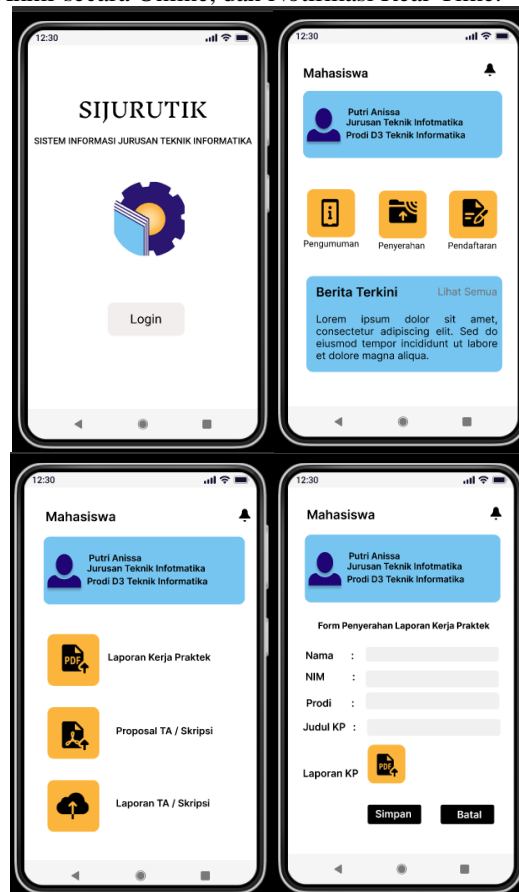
12:30

SIJURUTIK

SISTEM INFORMASI JURUSAN TEKNIK INFORMATIKA

Login

12:30

Mahasiswa

Putri Anissa
Jurusan Teknik Infotmatika
Prodi D3 Teknik Informatika

Pengumuman

Penyerahan

Pendaftaran

Berita Terkini

Lihat Semua

Lorem ipsum dolor sit amet, consectetur adipiscing elit. Sed do eiusmod tempor incididunt ut labore et dolore magna aliqua.

12:30

Mahasiswa

Putri Anissa
Jurusan Teknik Infotmatika
Prodi D3 Teknik Informatika

PDF

Laporan Kerja Praktek

Proposal TA / Skripsi

Laporan TA / Skripsi

12:30

Mahasiswa

Putri Anissa
Jurusan Teknik Infotmatika
Prodi D3 Teknik Informatika

Form Penyerahan Laporan Kerja Praktek

Nama :

NIM :

Prodi :

Judul KP :

Laporan KP

PDF

Simpan

Batal